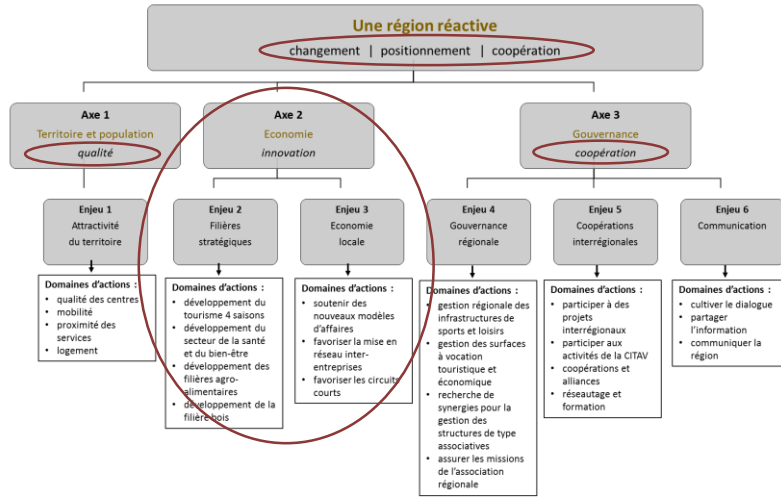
Une région réactive

changement | positionnement | coopération

Axe 1
Territoire et population
qualité

Axe 2
Economie
innovation

Axe 3
Gouvernance
coopération

Enjeu 1
Attractivité du territoire

Enjeu 2
Filières stratégiques

Enjeu 3
Economie locale

Enjeu 4
Gouvernance régionale

Enjeu 5
Coopérations interrégionales

Enjeu 6
Communication

Domaines d'actions :
- qualité des centres
- mobilité
- proximité des services
- logement

Domaines d'actions :
- développement du tourisme 4 saisons
- développement du secteur de la santé et du bien-être
- développement des filières agro-alimentaires
- développement de la filière bois

Domaines d'actions :
- soutenir des nouveaux modèles d'affaires
- favoriser la mise en réseau inter-entreprises
- favoriser les circuits courts

Domaines d'actions :
- gestion régionale des infrastructures de sports et loisirs
- gestion des surfaces à vocation touristique et économique
- recherche de synergies pour la gestion des structures de type associatives
- assurer les missions de l'association régionale

Domaines d'actions :
- participer à des projets interrégionaux
- participer aux activités de la CITAV
- coopérations et alliances
- réseautage et formation

Domaines d'actions :
- cultiver le dialogue
- partager l'information
- communiquer la région